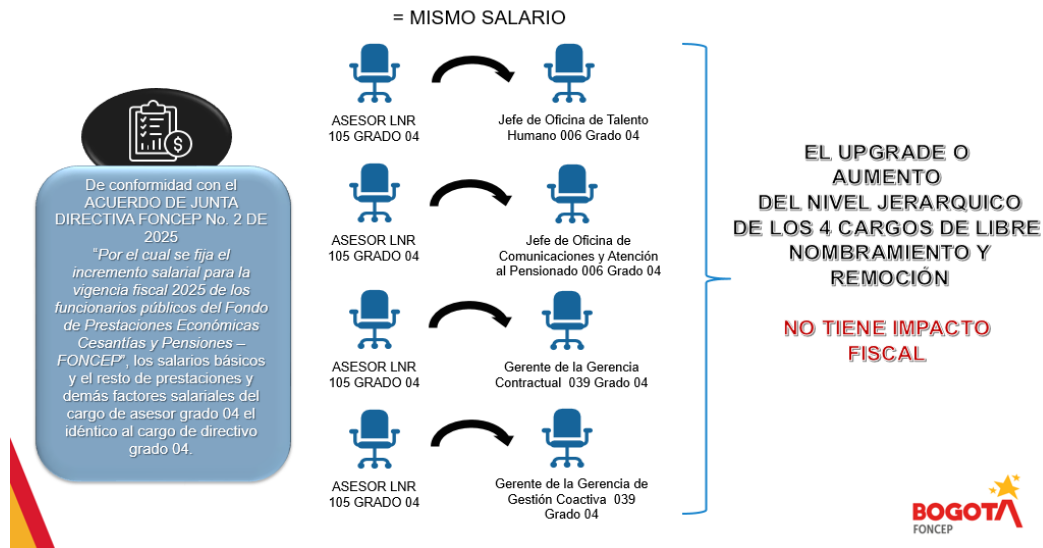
= MISMO SALARIO

De conformidad con el ACUERDO DE JUNTA DIRECTIVA FONCEP No. 2 DE 2025 *"Por el cual se fija el incremento salarial para la vigencia fiscal 2025 de los funcionarios públicos del Fondo de Prestaciones Económicas Cesantías y Pensiones – FONCEP"*, los salarios básicos y el resto de prestaciones y demás factores salariales del cargo de asesor grado 04 el idéntico al cargo de directivo grado 04.

ASESOR LNR 105 GRADO 04

Jefe de Oficina de Talento Humano 006 Grado 04

ASESOR LNR 105 GRADO 04

Jefe de Oficina de Comunicaciones y Atención al Pensionado 006 Grado 04

ASESOR LNR 105 GRADO 04

Gerente de la Gerencia Contractual 039 Grado 04

ASESOR LNR 105 GRADO 04

Gerente de la Gerencia de Gestión Coactiva 039 Grado 04

EL UPGRADE O AUMENTO DEL NIVEL JERARQUICO DE LOS 4 CARGOS DE LIBRE NOMBRAMIENTO Y REMOCIÓN

NO TIENE IMPACTO FISCAL

BOGOTA
FONCEP